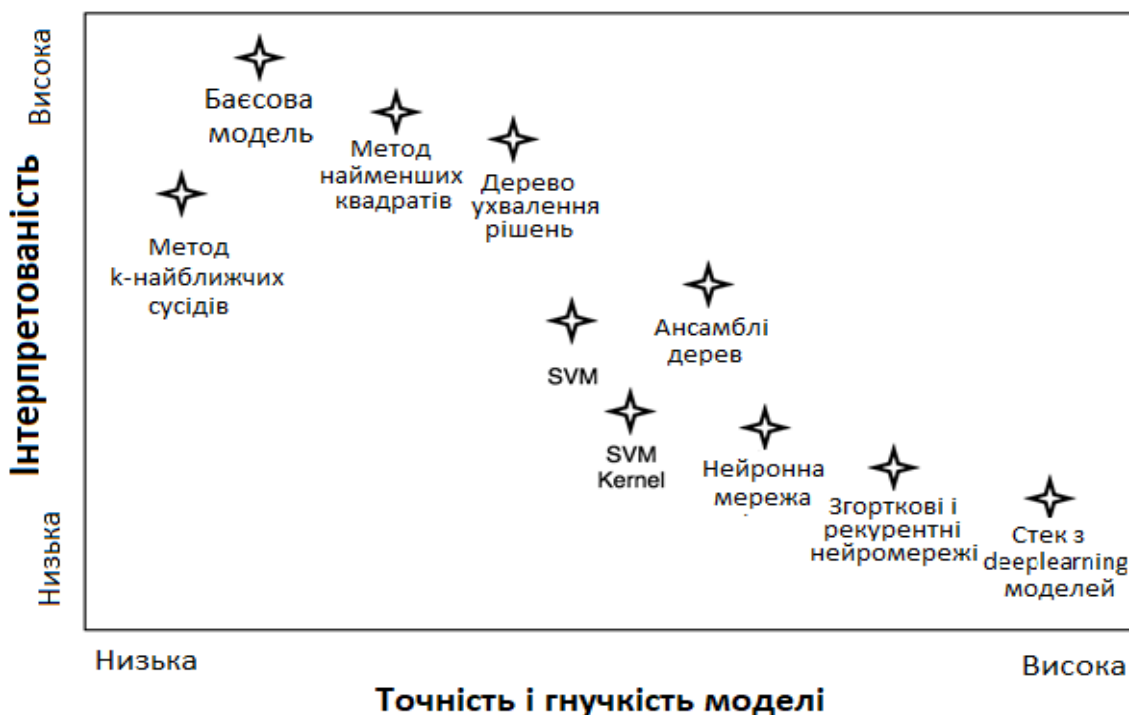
Висока

Інтерпретованість

Низька

Баєсова модель

Метод найменших квадратів

Дерево ухвалення рішень

Метод k-найближчих сусідів

Ансамблі дерев

SVM

SVM Kernel

Нейронна мережа

Згорткові і рекурентні нейромережі

Стек з deeplearning моделей

Низька

Висока

Точність і гнучкість моделі